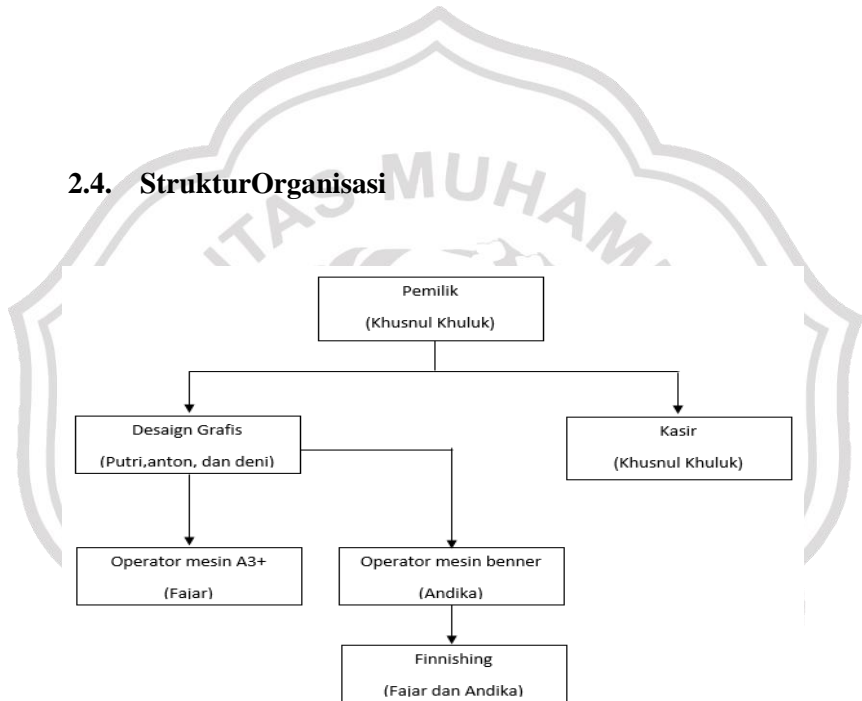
2.4. StrukturOrganisasi

Pemilik
(Khusnul Khuluk)

Desaign Grafis
(Putri,anton, dan deni)

Kasir
(Khusnul Khuluk)

Operator mesin A3+
(Fajar)

Operator mesin benner
(Andika)

Finnishing
(Fajar dan Andika)